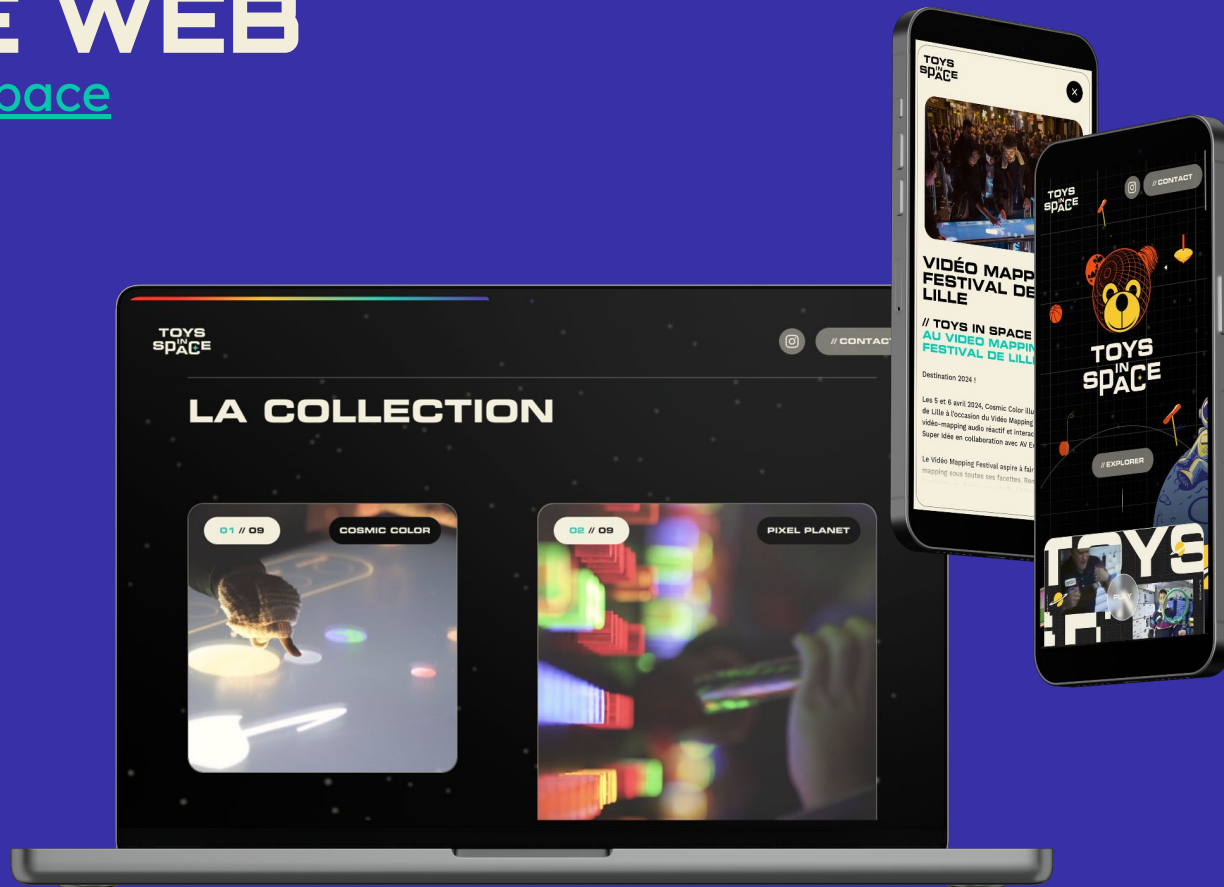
E WEB
pace

TOYS IN SPACE

// CONTACT

LA COLLECTION

01 // 09
COSMIC COLOR

02 // 09
PIXEL PLANET

TOYS IN SPACE

VIDÉO MAPP
FESTIVAL DE
LILLE

// TOYS IN SPACE
AU VIDEO MAPPIN
FESTIVAL DE LILL

Destination 2024 !

Les 5 et 6 avril 2024, Cosmic Color illu de Lille à l'occasion du Vidéo Mapping vidéo-mapping audio réactif et interac Super Idée en collaboration avec AV E

Le Vidéo Mapping Festival aspire à fair mapping sous toutes ses facettes.

TOYS IN SPACE

// CONTACT

TOYS IN SPACE

// EXPLORER

TOYS

PLAY